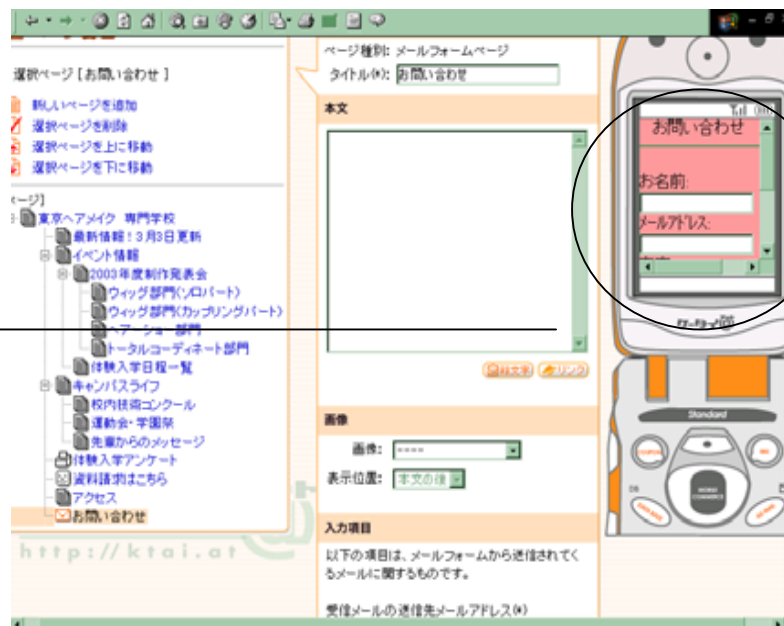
選択ページ [お問い合わせ ]

新しいページを追加
選択ページを削除
選択ページを上に移動
選択ページを下に移動

ページ]
東京ヘアメイク 専門学校
最新情報！3月3日更新
イベント情報
2003年度制作発表会
ウィッグ部門(ソロパート)
ウィッグ部門(カップリングパート)
ヘアーショー部門
トータルコーディネート部門
体験入学日程一覧
キャンパスライフ
校内技術コンクール
運動会・学園祭
先輩からのメッセージ
体験入学アンケート
資料請求はこちら
アクセス
お問い合わせ

http://ktai.at

ページ種別: メールフォームページ
タイトル(*): お問い合わせ

本文

絵文字 リンク

画像
画像: ----
表示位置: 本文の後

入力項目
以下の項目は、メールフォームから送信されてくるメールに関するものです。

受信メールの送信先メールアドレス(*)

お問い合わせ
お名前:
メールアドレス:

ケータイ部
Standard